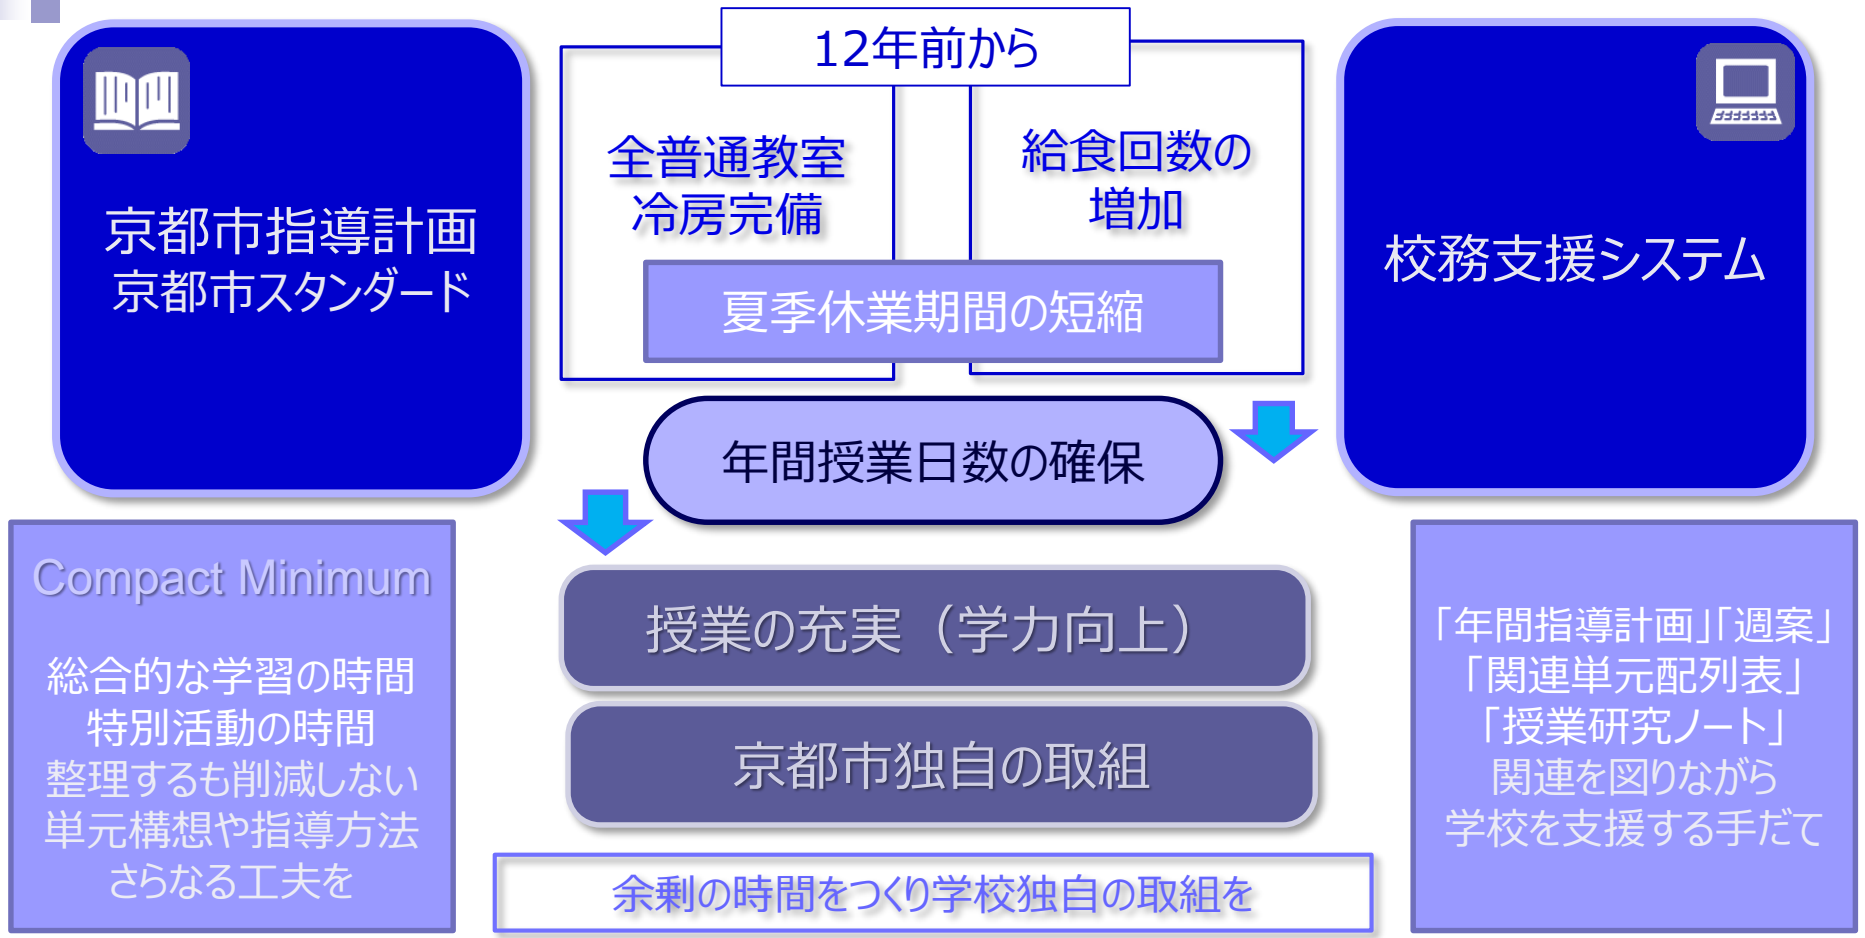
京都市指導計画
京都市スタンダード

12年前から

全普通教室
冷房完備

給食回数の
増加

夏季休業期間の短縮

校務支援システム

年間授業日数の確保

Compact Minimum

総合的な学習の時間
特別活動の時間
整理するも削減しない
単元構想や指導方法
さらなる工夫を

授業の充実（学力向上）

京都市独自の取組

余剰の時間をつくり学校独自の取組を

「年間指導計画」「週案」
「関連単元配列表」
「授業研究ノート」
関連を図りながら
学校を支援する手だて